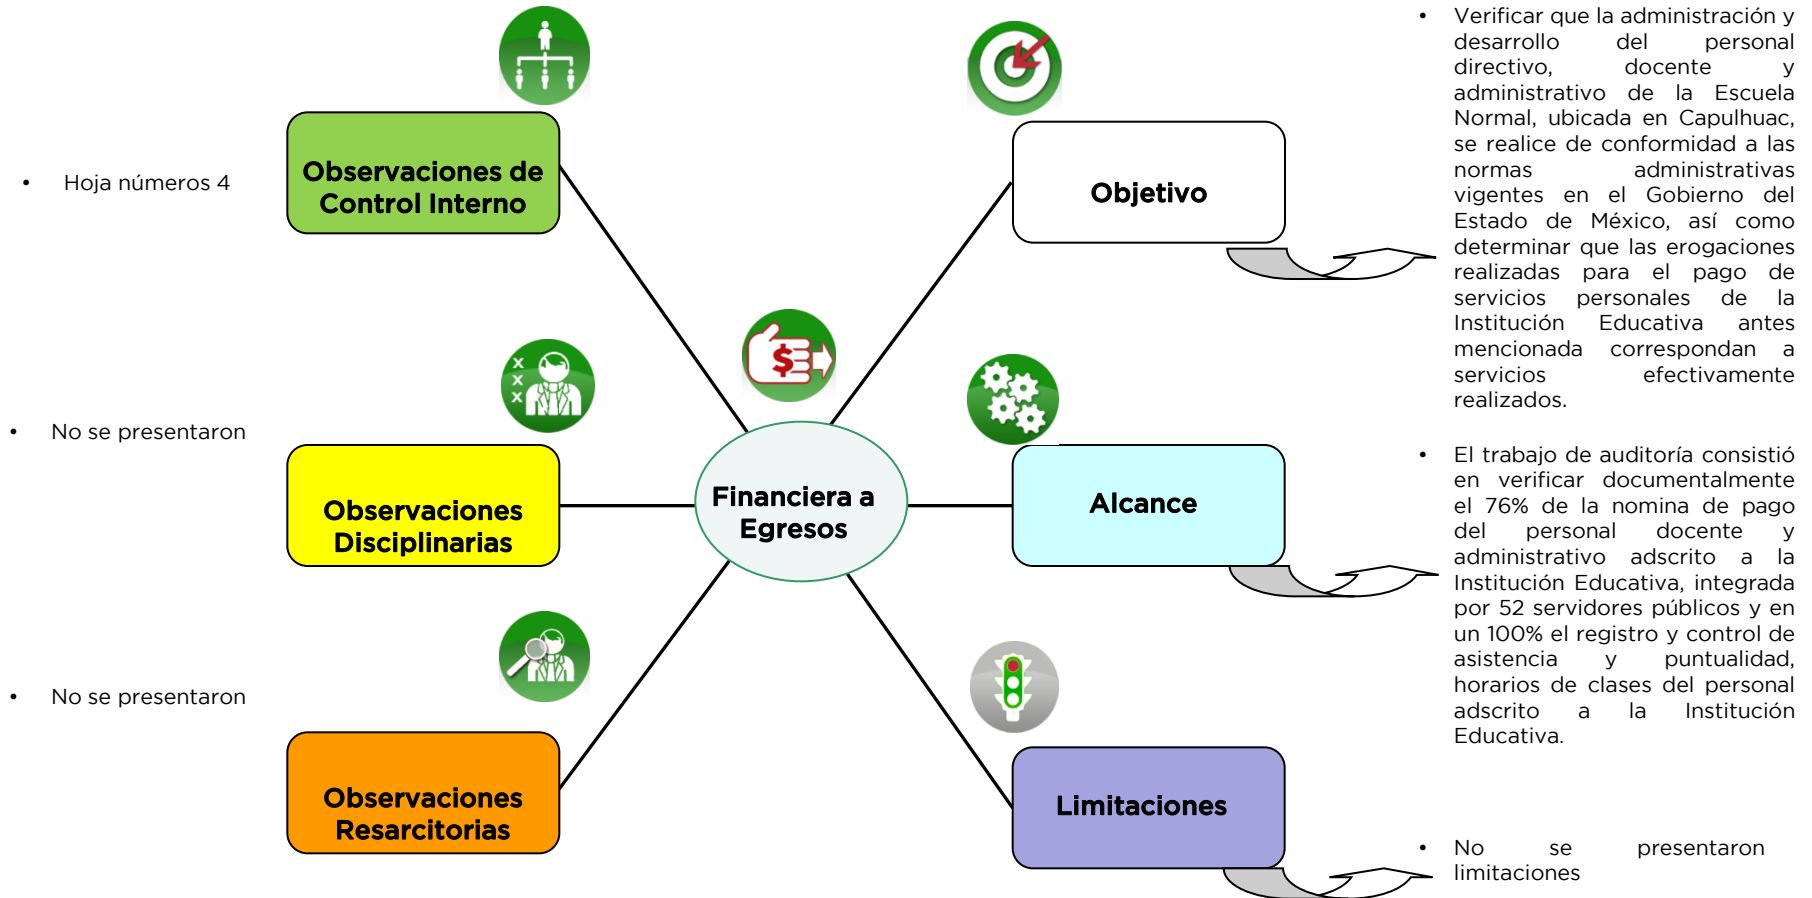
• Hoja números 4

Observaciones de Control Interno

• No se presentaron

Observaciones Disciplinarias

• No se presentaron

Observaciones Resarcitorias

Financiera a Egresos

Objetivo

Alcance

Limitaciones

• Verificar que la administración y desarrollo del personal directivo, docente y administrativo de la Escuela Normal, ubicada en Capulhuac, se realice de conformidad a las normas administrativas vigentes en el Gobierno del Estado de México, así como determinar que las erogaciones realizadas para el pago de servicios personales de la Institución Educativa antes mencionada correspondan a servicios efectivamente realizados.

• El trabajo de auditoría consistió en verificar documentalmente el 76% de la nomina de pago del personal docente y administrativo adscrito a la Institución Educativa, integrada por 52 servidores públicos y en un 100% el registro y control de asistencia y puntualidad, horarios de clases del personal adscrito a la Institución Educativa.

• No se presentaron limitaciones